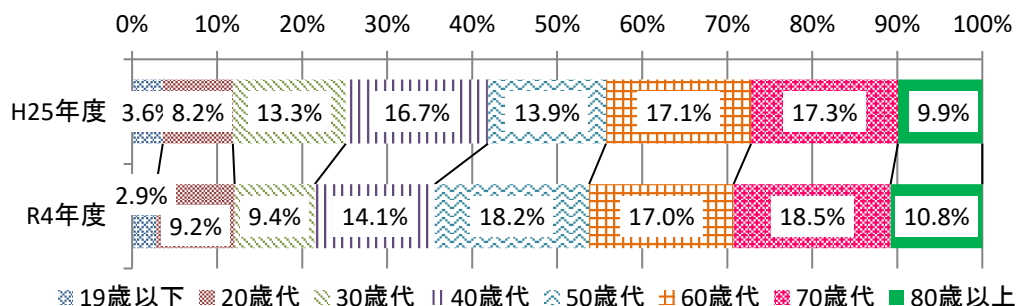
0% 10% 20% 30% 40% 50% 60% 70% 80% 90% 100%

| | 19歳以下 | 20歳代 | 30歳代 | 40歳代 | 50歳代 | 60歳代 | 70歳代 | 80歳以上 |
|---|---|---|---|---|---|---|---|---|
| H25年度 | 3.6% | 8.2% | 13.3% | 16.7% | 13.9% | 17.1% | 17.3% | 9.9% |
| R4年度 | 2.9% | 9.2% | 9.4% | 14.1% | 18.2% | 17.0% | 18.5% | 10.8% |

19歳以下 20歳代 30歳代 40歳代 50歳代 60歳代 70歳代 80歳以上